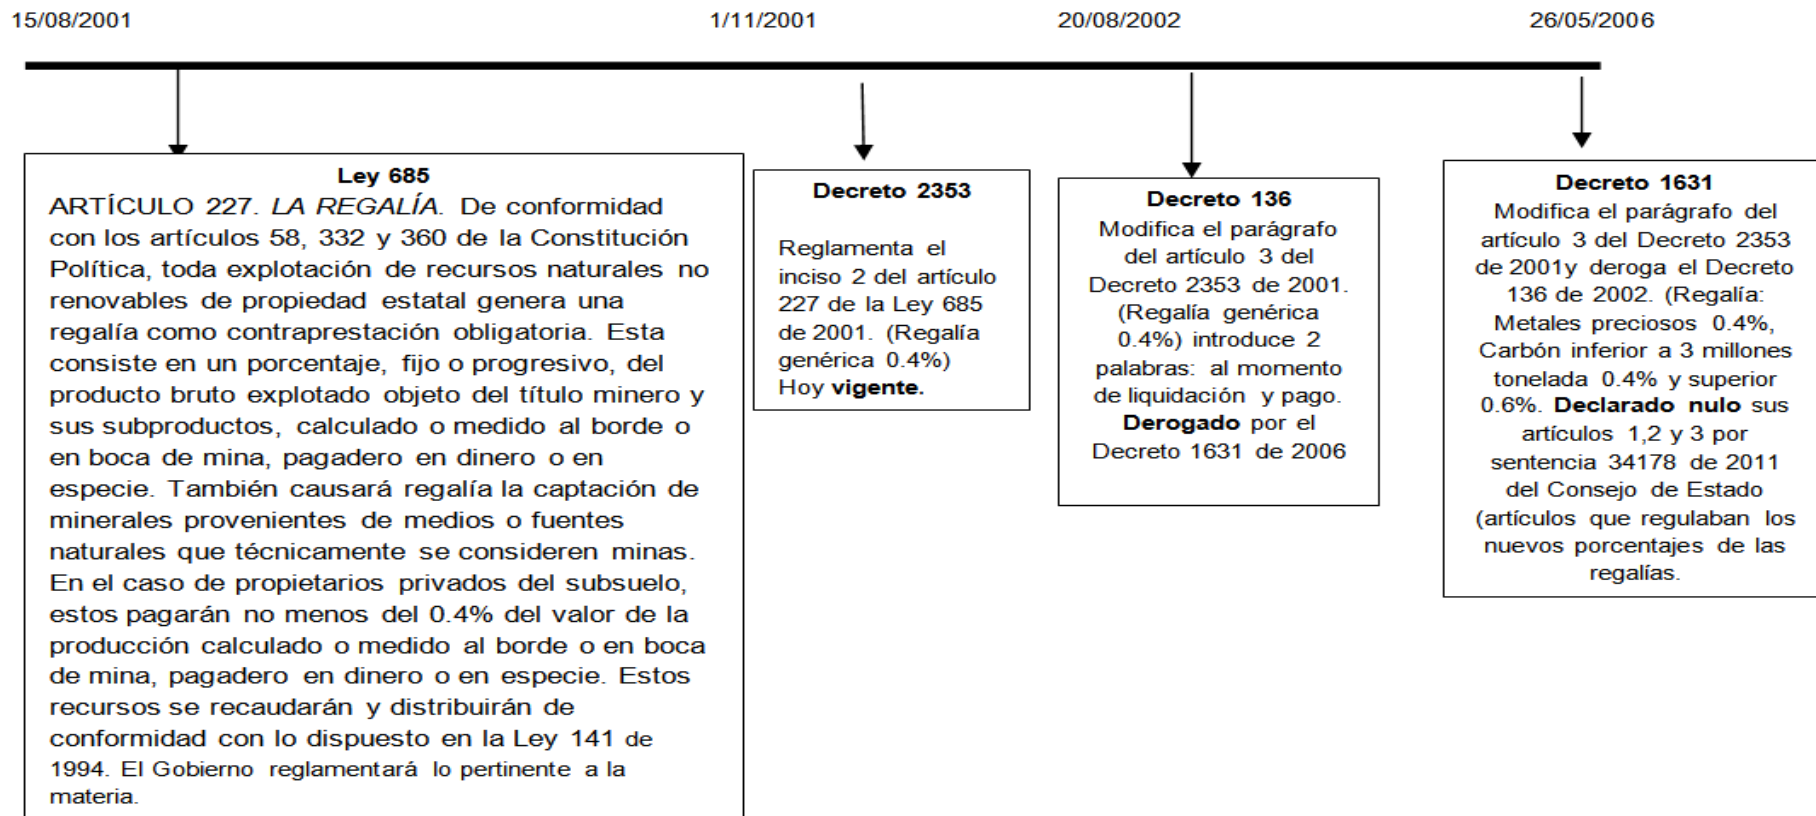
15/08/2001

1/11/2001

20/08/2002

26/05/2006

**Ley 685**
ARTÍCULO 227. *LA REGALÍA.* De conformidad con los artículos 58, 332 y 360 de la Constitución Política, toda explotación de recursos naturales no renovables de propiedad estatal genera una regalía como contraprestación obligatoria. Esta consiste en un porcentaje, fijo o progresivo, del producto bruto explotado objeto del título minero y sus subproductos, calculado o medido al borde o en boca de mina, pagadero en dinero o en especie. También causará regalía la captación de minerales provenientes de medios o fuentes naturales que técnicamente se consideren minas. En el caso de propietarios privados del subsuelo, estos pagarán no menos del 0.4% del valor de la producción calculado o medido al borde o en boca de mina, pagadero en dinero o en especie. Estos recursos se recaudarán y distribuirán de conformidad con lo dispuesto en la Ley 141 de 1994. El Gobierno reglamentará lo pertinente a la materia.

**Decreto 2353**
Reglamenta el inciso 2 del artículo 227 de la Ley 685 de 2001. (Regalía genérica 0.4%) Hoy **vigente.**

**Decreto 136**
Modifica el parágrafo del artículo 3 del Decreto 2353 de 2001. (Regalía genérica 0.4%) introduce 2 palabras: al momento de liquidación y pago. **Derogado** por el Decreto 1631 de 2006

**Decreto 1631**
Modifica el parágrafo del artículo 3 del Decreto 2353 de 2001y deroga el Decreto 136 de 2002. (Regalía: Metales preciosos 0.4%, Carbón inferior a 3 millones tonelada 0.4% y superior 0.6%. **Declarado nulo** sus artículos 1,2 y 3 por sentencia 34178 de 2011 del Consejo de Estado (artículos que regulaban los nuevos porcentajes de las regalías.